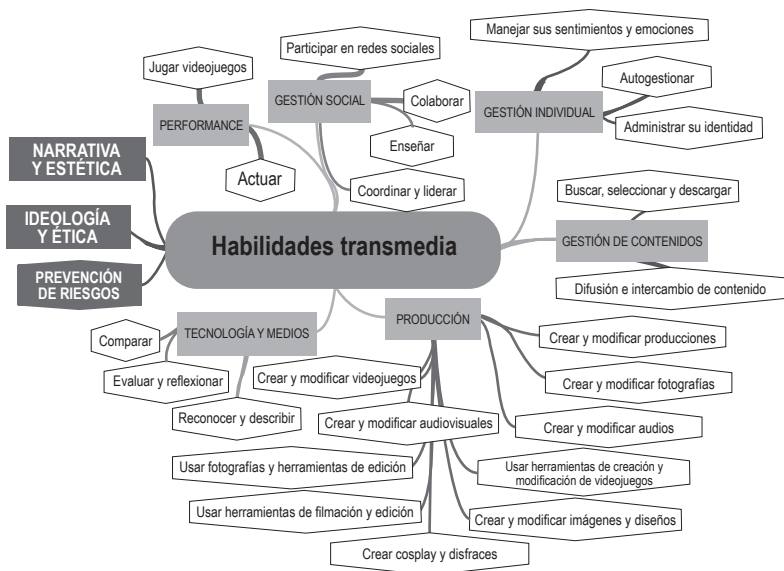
Habilidades transmedia

PERFORMANCE
Jugar videojuegos
Actuar

GESTIÓN SOCIAL
Participar en redes sociales
Colaborar
Enseñar
Coordinar y liderar

GESTIÓN INDIVIDUAL
Manejar sus sentimientos y emociones
Autogestionar
Administrar su identidad

NARRATIVA Y ESTÉTICA

IDEOLOGÍA Y ÉTICA

PREVENCIÓN DE RIESGOS

GESTIÓN DE CONTENIDOS
Buscar, seleccionar y descargar
Difusión e intercambio de contenido

TECNOLOGÍA Y MEDIOS
Comparar
Evaluar y reflexionar
Reconocer y describir

PRODUCCIÓN
Crear y modificar producciones
Crear y modificar fotografías
Crear y modificar audios
Usar herramientas de creación y modificación de videojuegos
Crear y modificar imágenes y diseños
Crear cosplay y disfraces
Usar herramientas de filmación y edición
Usar fotografías y herramientas de edición
Crear y modificar audiovisuales
Crear y modificar videojuegos